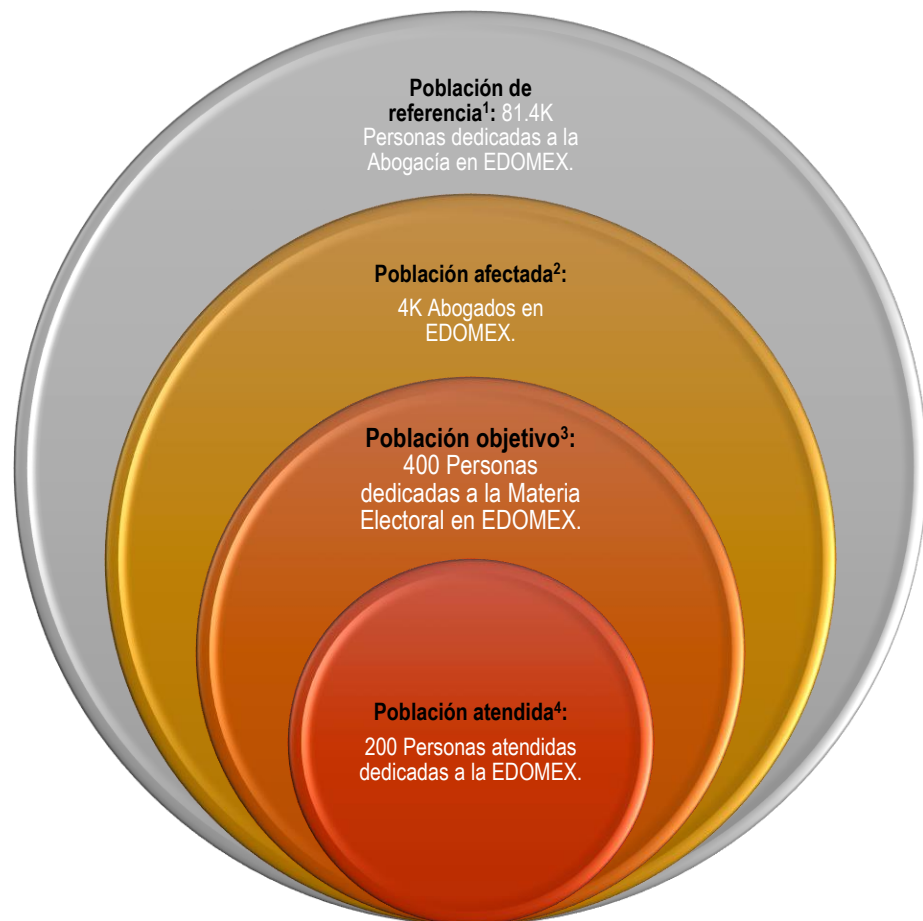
**Población de referencia$^1$:** 81.4K Personas dedicadas a la Abogacía en EDOMEX.

**Población afectada$^2$:**

4K Abogados en EDOMEX.

**Población objetivo$^3$:** 400 Personas dedicadas a la Materia Electoral en EDOMEX.

**Población atendida$^4$:**

200 Personas atendidas dedicadas a la EDOMEX.